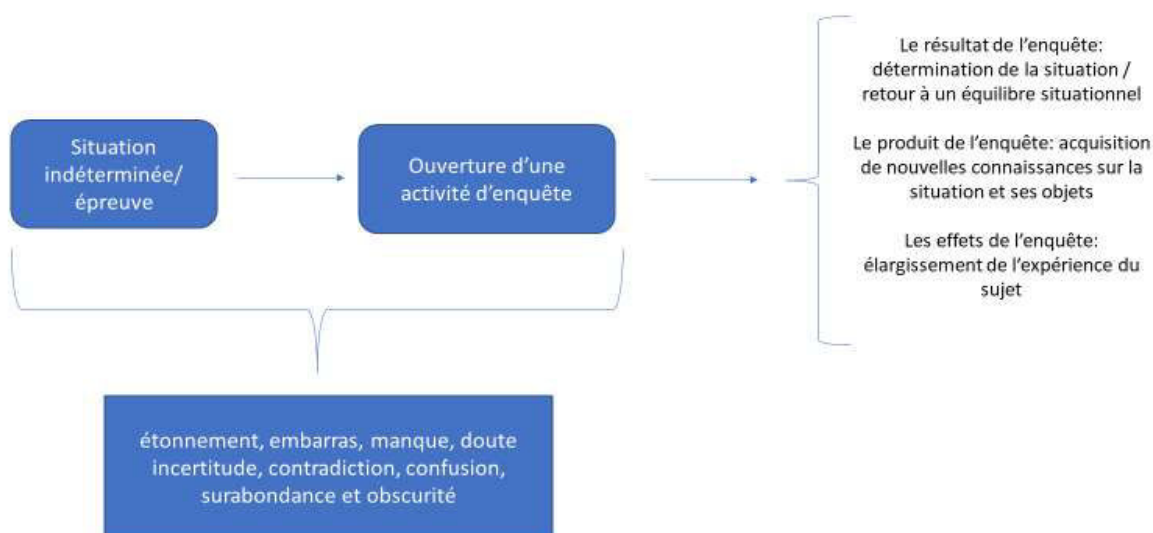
Situation indéterminée/ épreuve

Ouverture d'une activité d'enquête

Le résultat de l'enquête: détermination de la situation / retour à un équilibre situationnel

Le produit de l'enquête: acquisition de nouvelles connaissances sur la situation et ses objets

Les effets de l'enquête: élargissement de l'expérience du sujet

étonnement, embarras, manque, doute incertitude, contradiction, confusion, surabondance et obscurité